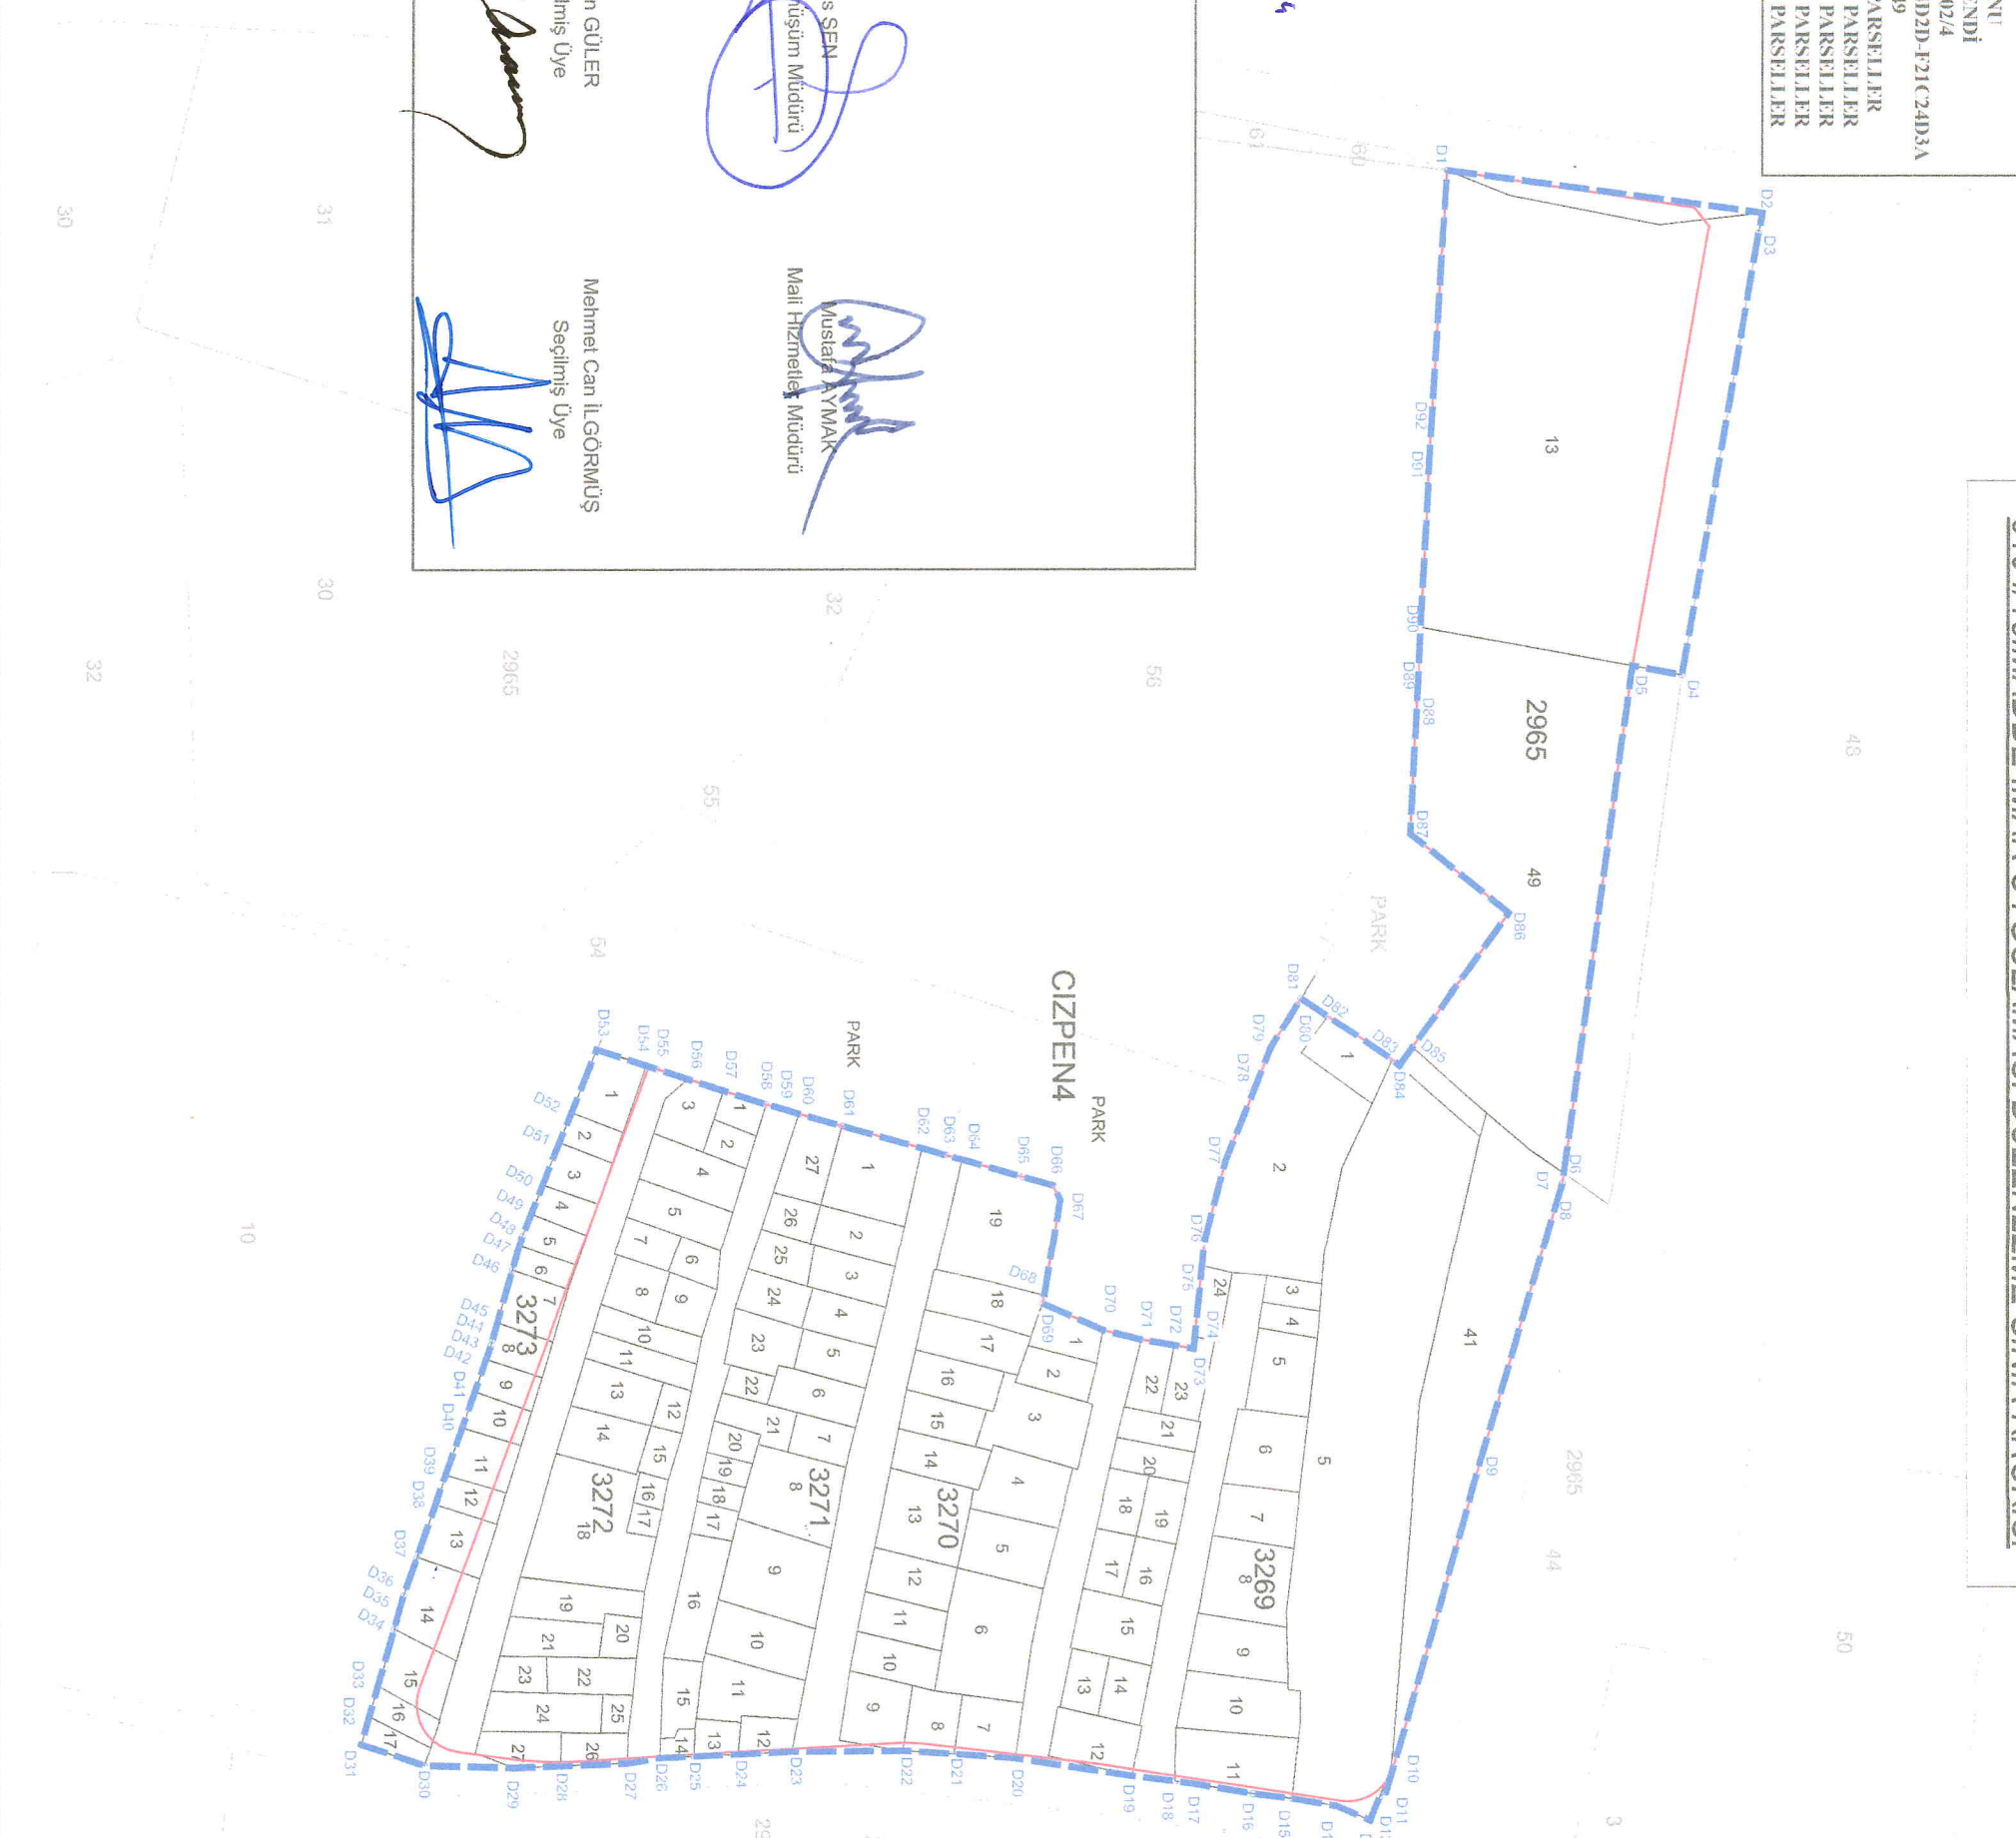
n GÜLER
ilmiş Üye

s ŞEN
nüşüm Müdürü

Mehmet Can İLGÖRMÜŞ
Seçilmiş Üye

Mustafa AYMAK
Mali Hizmetler Müdürü

NU
ENDİ
02/4
D2D-F21C24D3A
9
PARSELLER
PARSELLER
PARSELLER
PARSELLER
PARSELLER

CIZPEN4

PARK

PARK

PARK

2965

13

49

41

3269

3270

3271

3272

3273

D1 D2 D3 D4 D5 D6 D7 D8 D9 D10 D11 D12 D15 D16 D17 D18 D19 D20 D21 D22 D23 D24 D25 D26 D27 D28 D29 D30 D31 D32 D33 D34 D35 D36 D37 D38 D39 D40 D41 D42 D43 D44 D45 D46 D47 D48 D49 D50 D51 D52 D53 D54 D55 D56 D57 D58 D59 D60 D61 D62 D63 D64 D65 D66 D67 D68 D69 D70 D71 D72 D73 D74 D75 D76 D77 D78 D79 D80 D81 D82 D83 D84 D85 D86 D87 D88 D89 D90 D91 D92

30 31 30 32 2965 32 56 55 54 48 10 2965 44 50 3 29 61 60